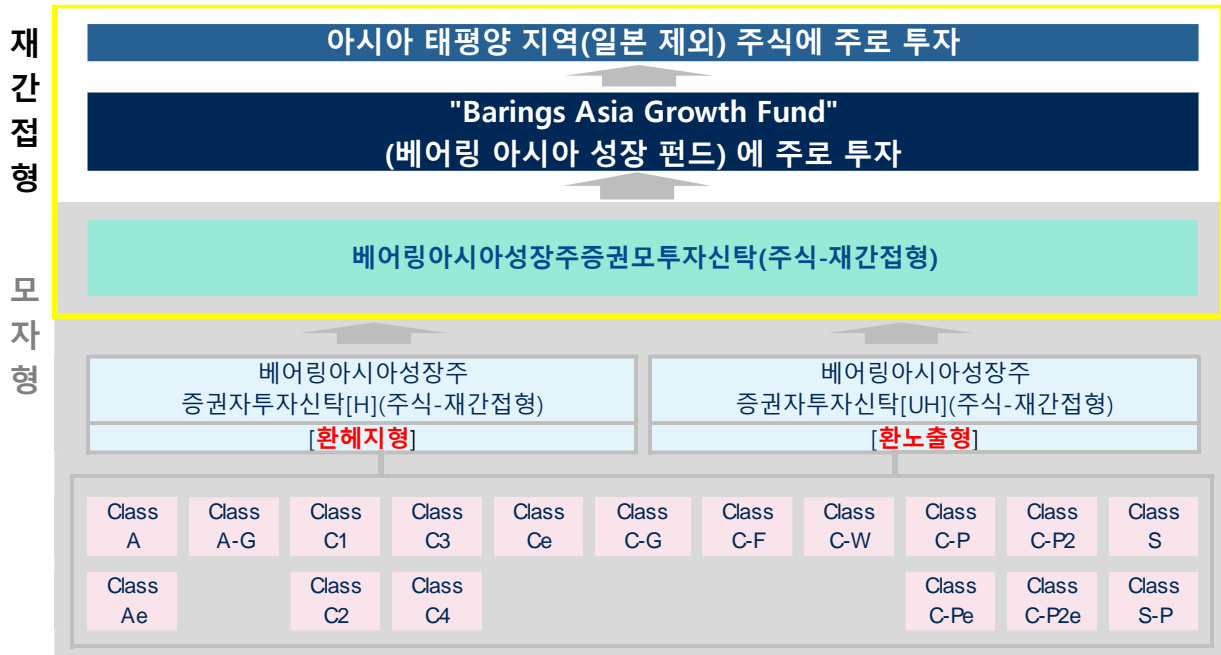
재간접형

모자형

아시아 태평양 지역(일본 제외) 주식에 주로 투자

"Barings Asia Growth Fund"
(베어링 아시아 성장 펀드) 에 주로 투자

베어링아시아성장주증권모투자신탁(주식-재간접형)

베어링아시아성장주
증권자투자신탁[H](주식-재간접형)
[환헤지형]

베어링아시아성장주
증권자투자신탁[UH](주식-재간접형)
[환노출형]

Class A
Class A-G
Class C1
Class C3
Class Ce
Class C-G
Class C-F
Class C-W
Class C-P
Class C-P2
Class S
Class Ae
Class C2
Class C4
Class C-Pe
Class C-P2e
Class S-P